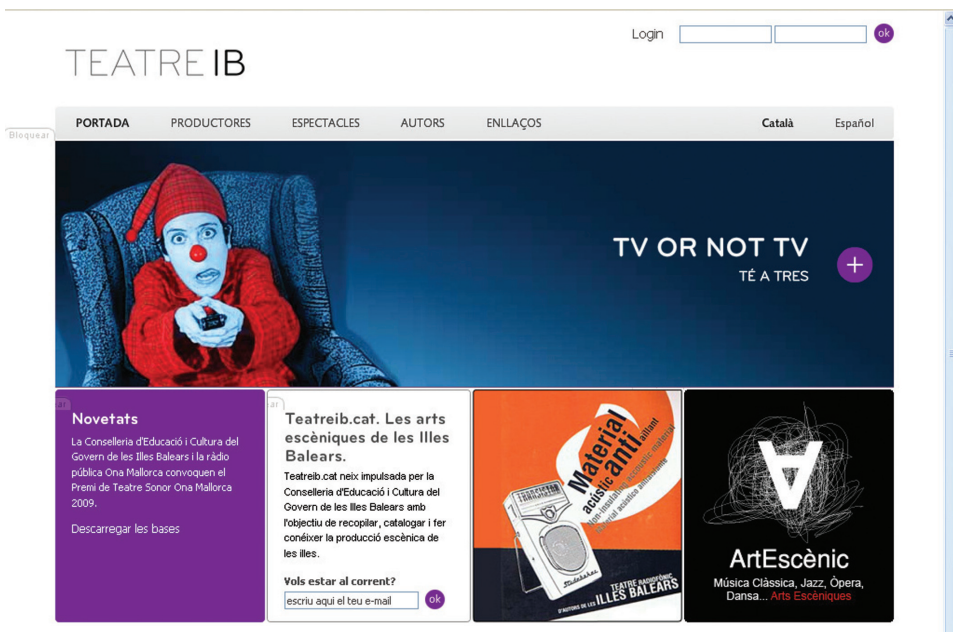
TEATRE IB

Login ok

Bloquear

PORTADA PRODUCTORES ESPECTACLES AUTORS ENLLAÇOS Català Español

TV OR NOT TV
TÉ A TRES

Novetats

La Conselleria d'Educació i Cultura del Govern de les Illes Balears i la ràdio pública Ona Mallorca convoquen el Premi de Teatre Sonor Ona Mallorca 2009.

Descarregar les bases

Teatreib.cat. Les arts escèniques de les Illes Balears.

Teatreib.cat neix impulsada per la Conselleria d'Educació i Cultura del Govern de les Illes Balears amb l'objectiu de recopilar, catalogar i fer conèixer la producció escènica de les illes.

Vols estar al corrent?

escriu aquí el teu e-mail ok

Material acústic anti aïllant

TEATRE RADIOFÒNIC D'AUTORS DE LES ILLES BALEARS

ArtEscènic
Música Clàssica, Jazz, Òpera, Dansa... Arts Escèniques